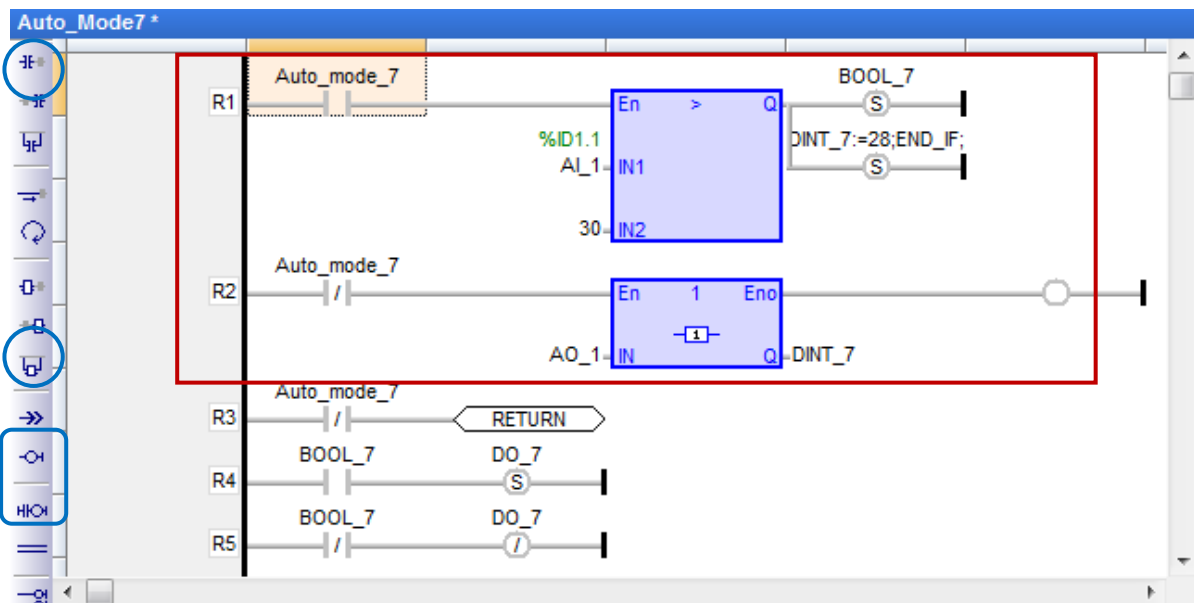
Auto_Mode7 *

R1 Auto_mode_7

En > Q

%ID1.1
AI_1 IN1

30 IN2

BOOL_7
S

DINT_7:=28;END_IF;
S

R2 Auto_mode_7
/

En 1 Eno

1

AO_1 IN Q DINT_7

R3 Auto_mode_7
/
RETURN

R4 BOOL_7 DO_7
S

R5 BOOL_7 DO_7
/ /